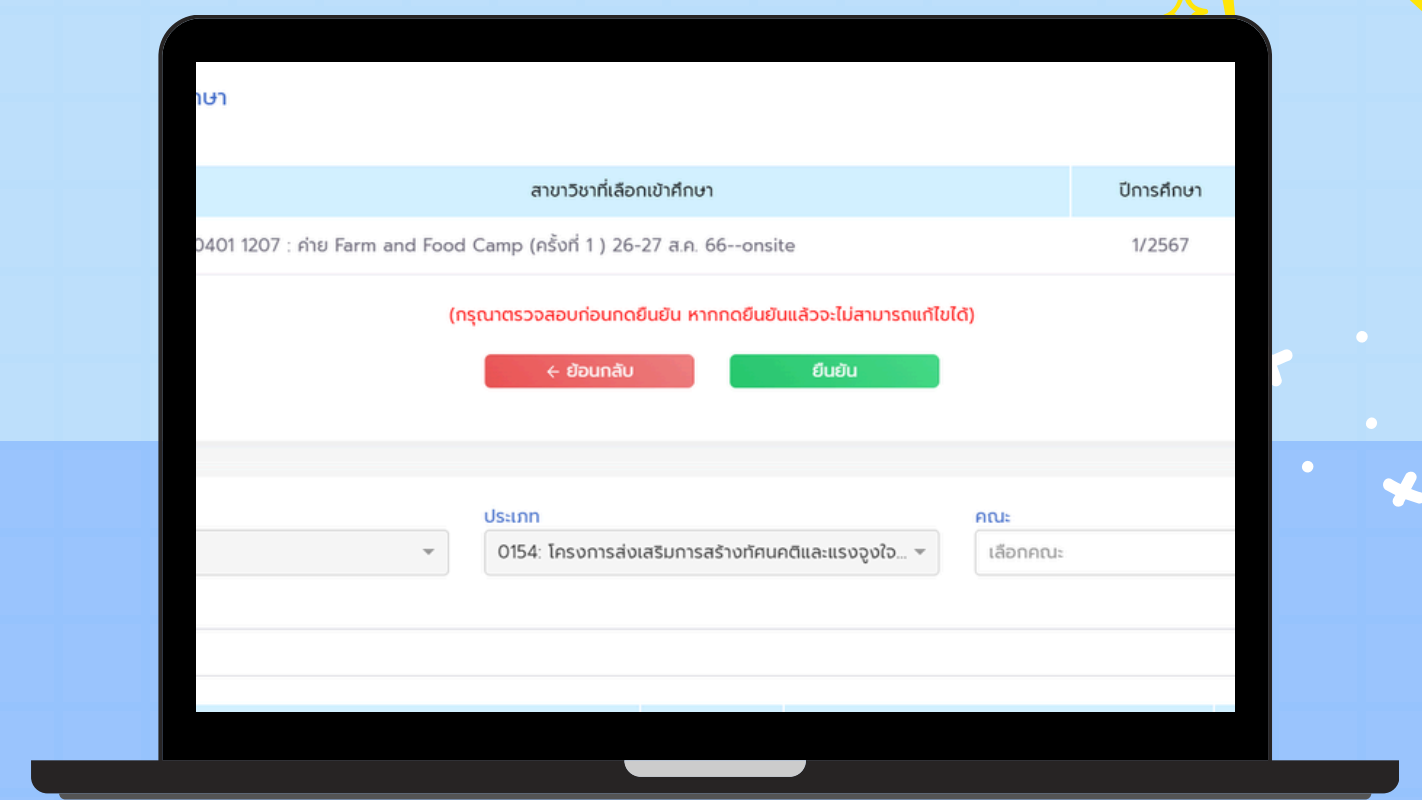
กษา

| สาขาวิชาที่เลือกเข้าศึกษา | ปีการศึกษา |
|---|---|
| 0401 1207 : ค่าย Farm and Food Camp (ครั้งที่ 1 ) 26-27 ส.ค. 66--onsite | 1/2567 |

(กรุณาตรวจสอบก่อนกดยืนยัน หากกดยืนยันแล้วจะไม่สามารถแก้ไขได้)

← ย้อนกลับ

ยืนยัน

ประเภท

0154: โครงการส่งเสริมการสร้างทัศนคติและแรงจูงใจ...

คณะ

เลือกคณะ